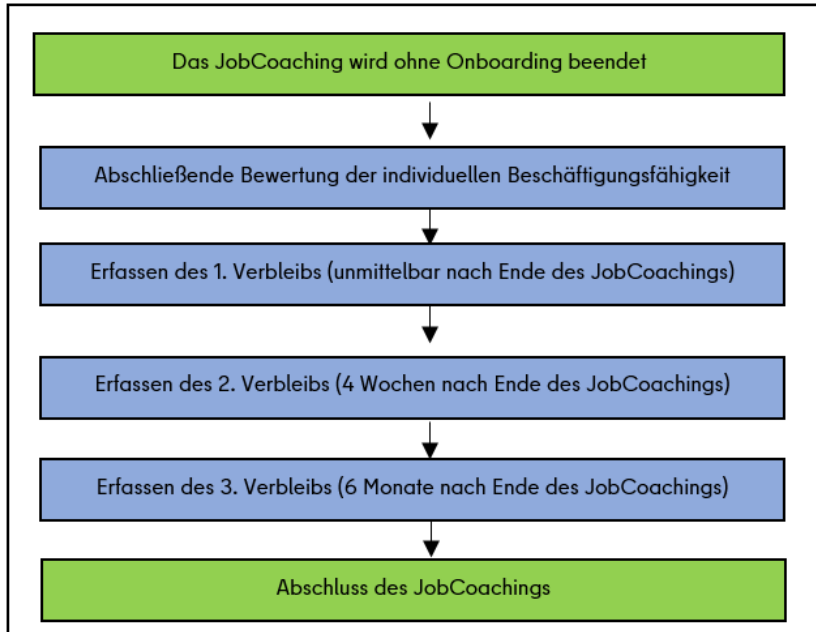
Das JobCoaching wird ohne Onboarding beendet

Abschließende Bewertung der individuellen Beschäftigungsfähigkeit

Erfassen des 1. Verbleibs (unmittelbar nach Ende des JobCoachings)

Erfassen des 2. Verbleibs (4 Wochen nach Ende des JobCoachings)

Erfassen des 3. Verbleibs (6 Monate nach Ende des JobCoachings)

Abschluss des JobCoachings